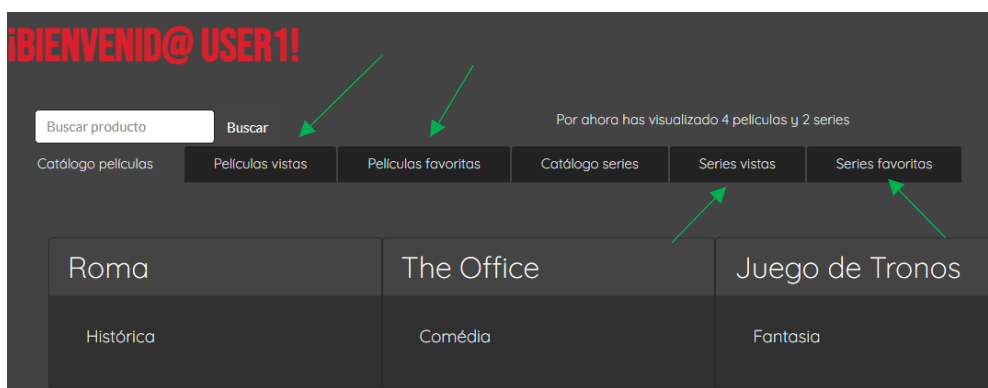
¡BIENVENID@ USER1!

Buscar producto

Buscar

Por ahora has visualizado 4 películas y 2 series

Catálogo películas | Películas vistas | Películas favoritas | Catálogo series | Series vistas | Series favoritas

Roma

Histórica

The Office

Comédia

Juego de Tronos

Fantasia